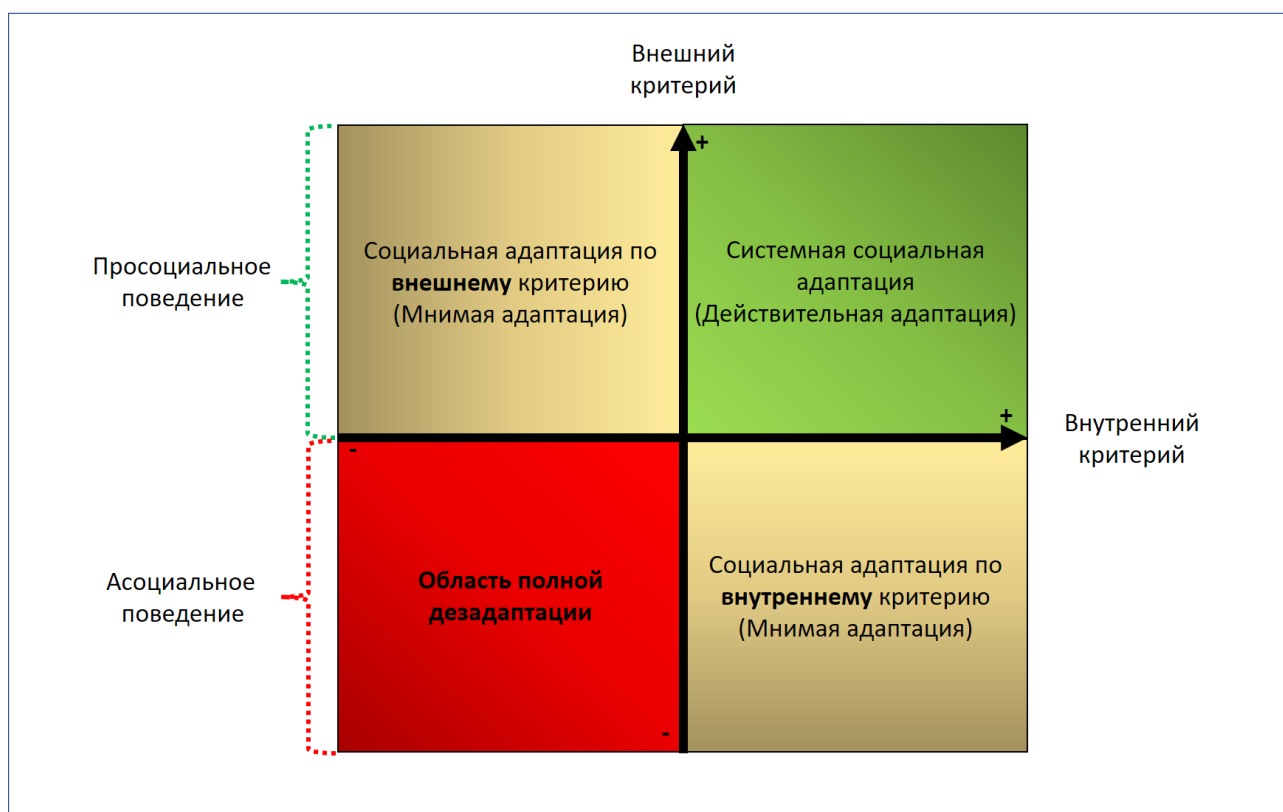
Внешний критерий

+

Просоциальное поведение

Социальная адаптация по **внешнему** критерию (Мнимая адаптация)

Системная социальная адаптация (Действительная адаптация)

+

Внутренний критерий

-

Асоциальное поведение

**Область полной дезадаптации**

Социальная адаптация по **внутреннему** критерию (Мнимая адаптация)

-